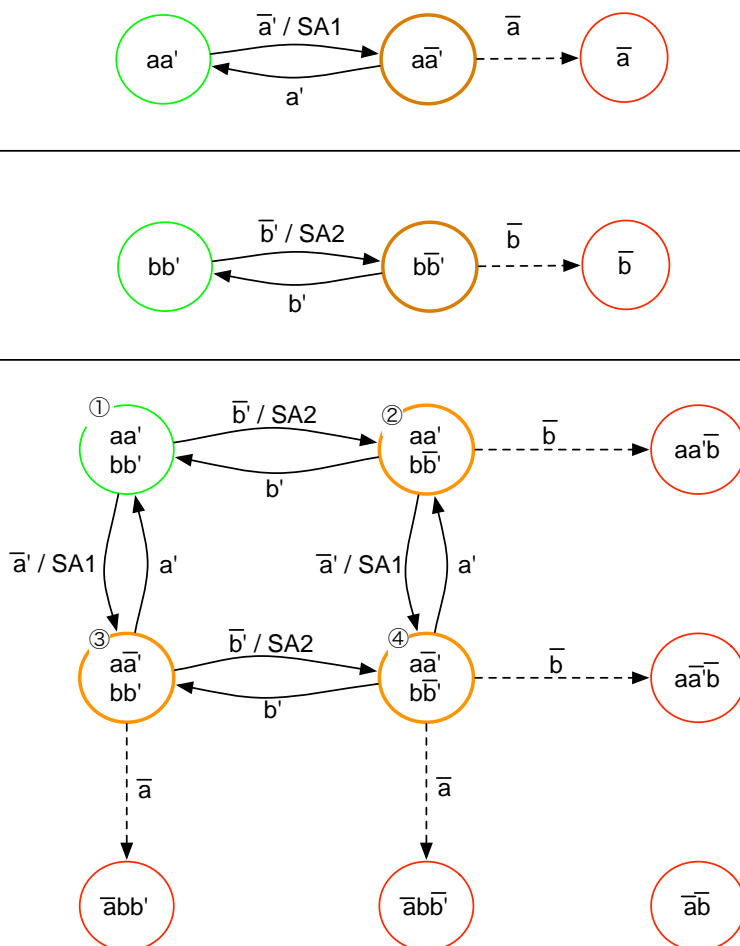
aa'
$\overline{a}$' / SA1
a'
$a\overline{a}$'
$\overline{a}$
$\overline{a}$

bb'
$\overline{b}$' / SA2
b'
$b\overline{b}$'
$\overline{b}$
$\overline{b}$

①
aa'
bb'
$\overline{b}$' / SA2
b'
②
aa'
$b\overline{b}$'
$\overline{b}$
aa'$\overline{b}$

$\overline{a}$' / SA1
a'
$\overline{a}$' / SA1
a'

③
$a\overline{a}$'
bb'
$\overline{b}$' / SA2
b'
④
$a\overline{a}$'
$b\overline{b}$'
$\overline{b}$
$a\overline{a}$'$\overline{b}$

$\overline{a}$
$\overline{a}$

$\overline{a}$bb'
$\overline{a}b\overline{b}$'
$\overline{a}\overline{b}$